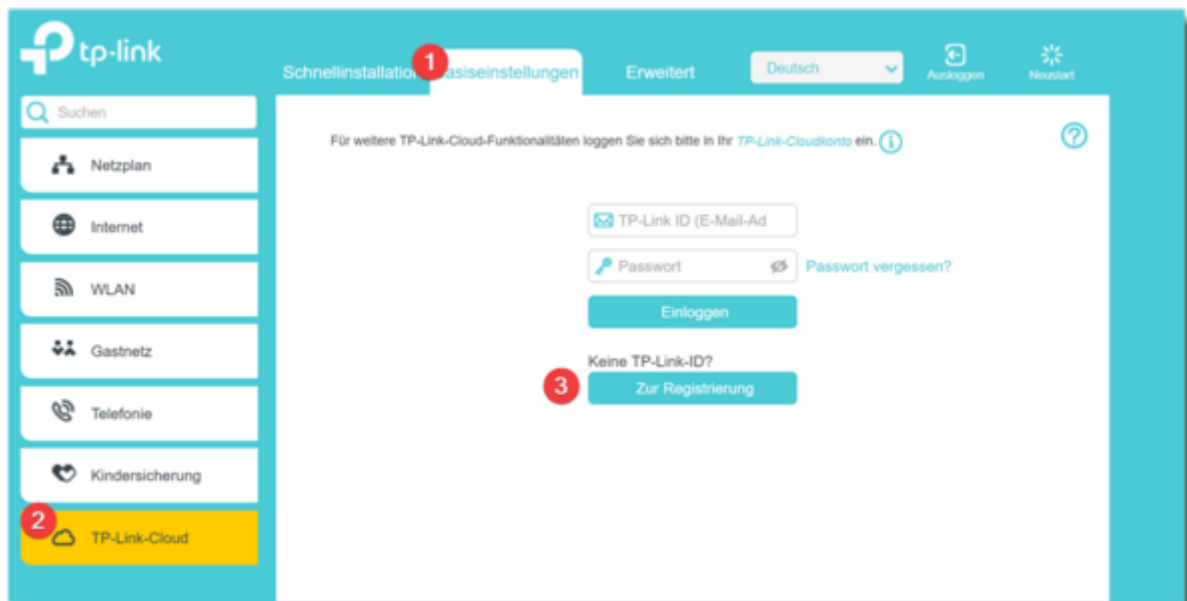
tp-link

Schnellinstallatio 1 asiseinstellungen Erweitert Deutsch Ausloggen Neustart

Suchen

Netzplan

Internet

WLAN

Gastnetz

Telefonie

Kindersicherung

2 TP-Link-Cloud

Für weitere TP-Link-Cloud-Funktionalitäten loggen Sie sich bitte in Ihr TP-Link-Cloudkonto ein.

TP-Link ID (E-Mail-Ad

Passwort

Passwort vergessen?

Einloggen

Keine TP-Link-ID?

3 Zur Registrierung